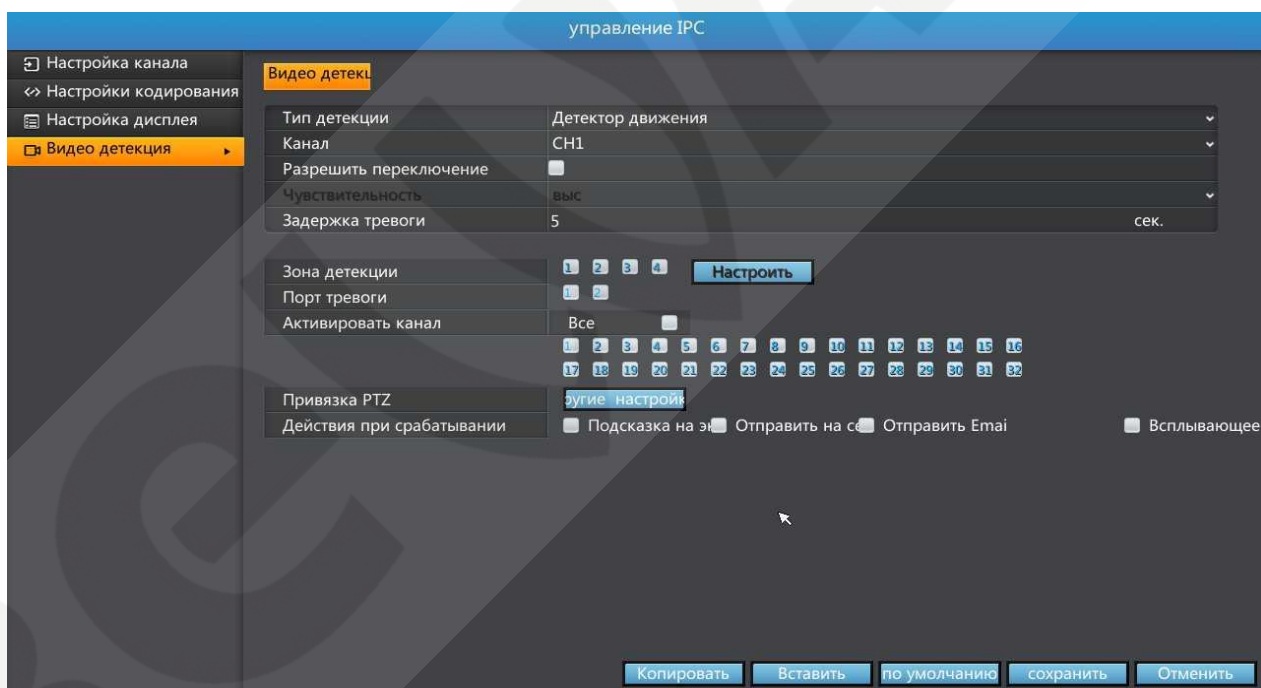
управление IPC

Настройка канала
Настройки кодирования
Настройка дисплея
Видео детекция

Видео детекц

| | |
|---|---|
| Тип детекции | Детектор движения |
| Канал | CH1 |
| Разрешить переключение | |
| Чувствительность | выс |
| Задержка тревоги | 5 сек. |

Зона детекции 1 2 3 4 Настроить
Порт тревоги 1 2
Активировать канал Все
1 2 3 4 5 6 7 8 9 10 11 12 13 14 15 16
17 18 19 20 21 22 23 24 25 26 27 28 29 30 31 32
Привязка PTZ ругие настройк
Действия при срабатывании Подсказка на э Отправить на се Отправить Emai Всплывающее

Копировать Вставить по умолчанию сохранить Отменить